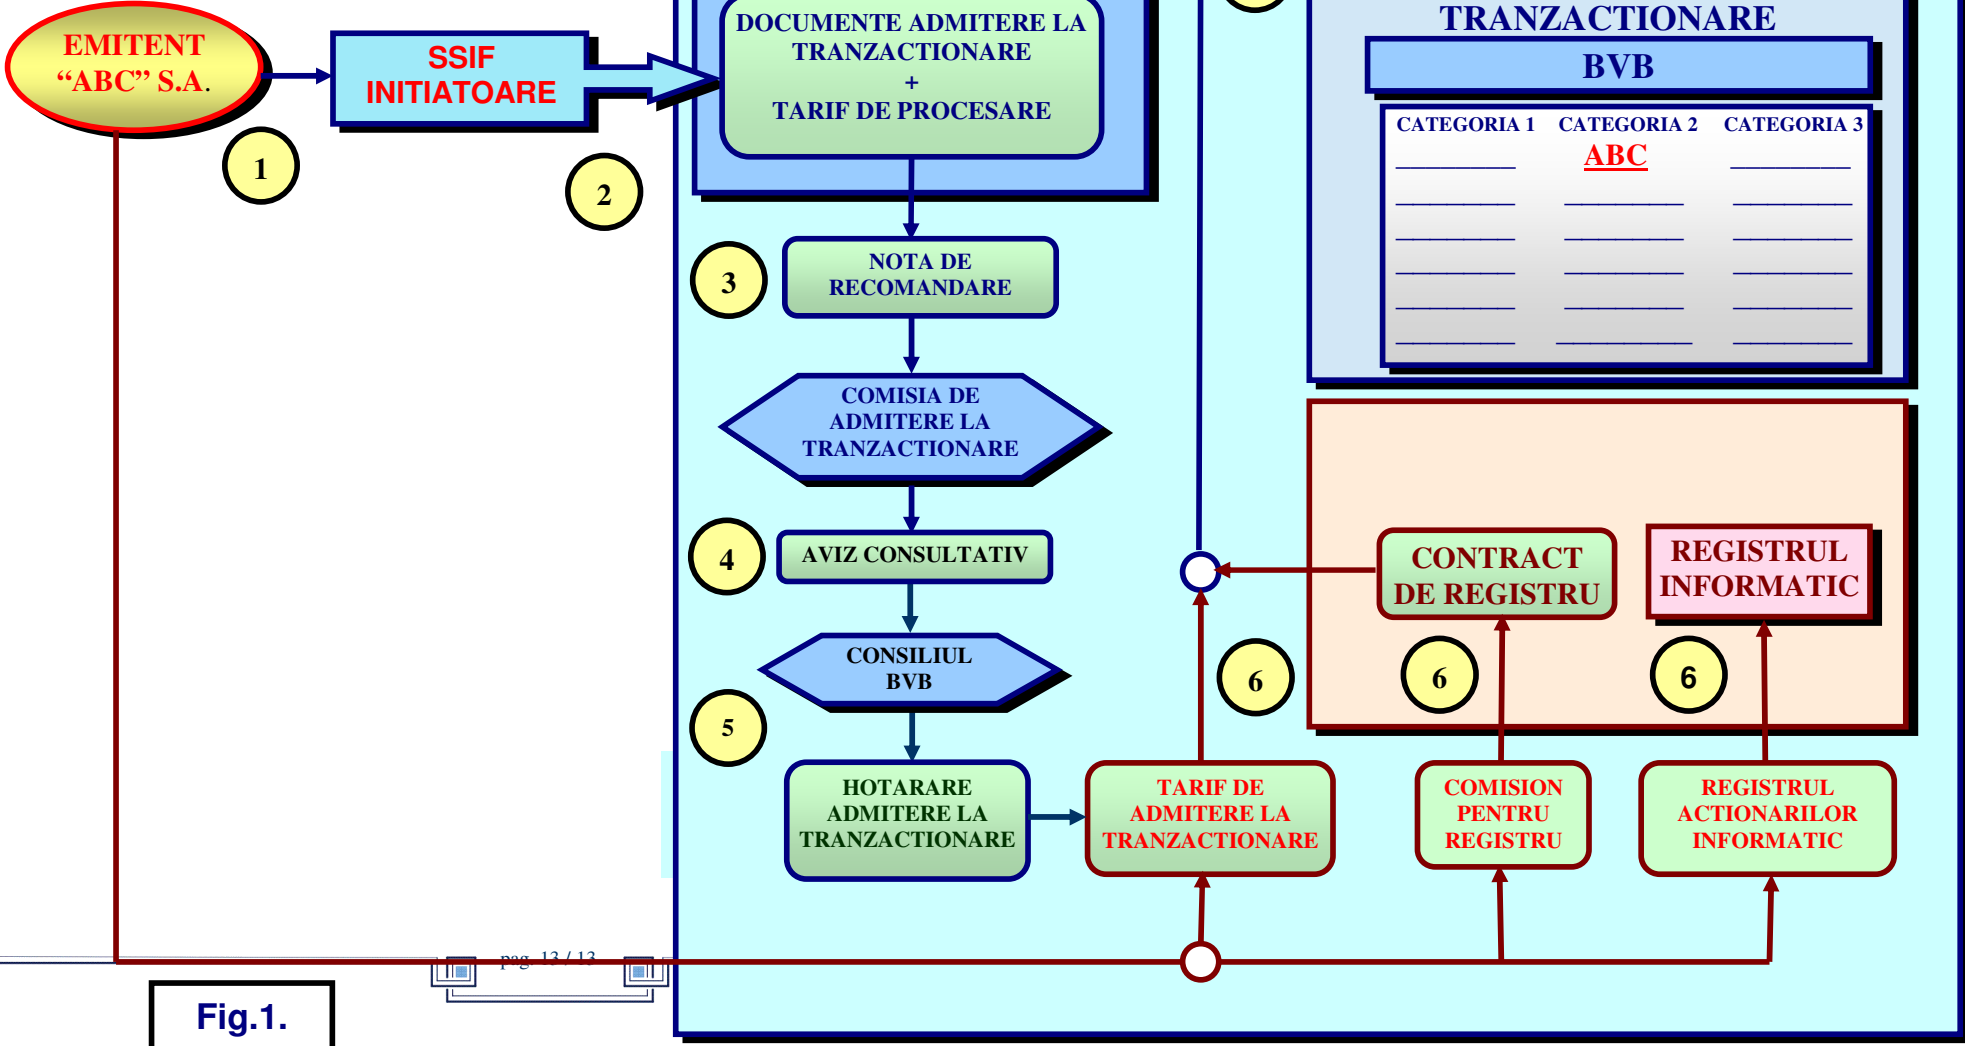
EMITENT
“ABC” S.A.

1

SSIF
INITIATOARE

2

DOCUMENTE ADMITERE LA TRANZACTIONARE
+
TARIF DE PROCESARE

3

NOTA DE RECOMANDARE

COMISIA DE ADMITERE LA TRANZACTIONARE

4

AVIZ CONSULTATIV

CONSILIUL BVB

5

HOTARARE ADMITERE LA TRANZACTIONARE

TRANZACTIONARE

BVB

| CATEGORIA 1 | CATEGORIA 2 | CATEGORIA 3 |
|---|---|---|
| ________ | ABC | ________ |
| ________ | ________ | ________ |
| ________ | ________ | ________ |
| ________ | ________ | ________ |
| ________ | ________ | ________ |
| ________ | ________ | ________ |

CONTRACT DE REGISTRU

REGISTRUL INFORMATIC

6

6

6

TARIF DE ADMITERE LA TRANZACTIONARE

COMISION PENTRU REGISTRU

REGISTRUL ACTIONARILOR INFORMATIC

pag. 13 / 13

Fig.1.